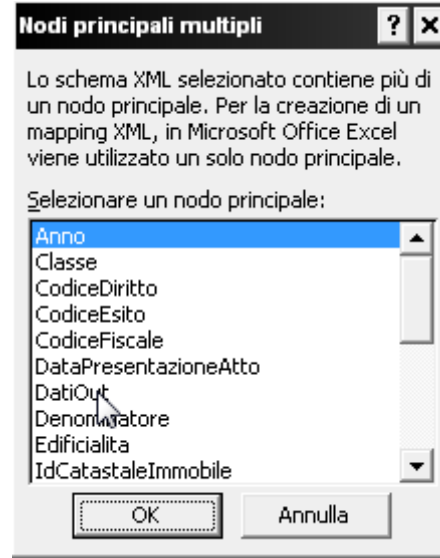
Nodi principali multipli

? ×

Lo schema XML selezionato contiene più di un nodo principale. Per la creazione di un mapping XML, in Microsoft Office Excel viene utilizzato un solo nodo principale.

Selezionare un nodo principale:

Anno
Classe
CodiceDiritto
CodiceEsito
CodiceFiscale
DataPresentazioneAtto
DatiOut
Denominatore
Edificialita
IdCatastaleImmobile

OK

Annulla